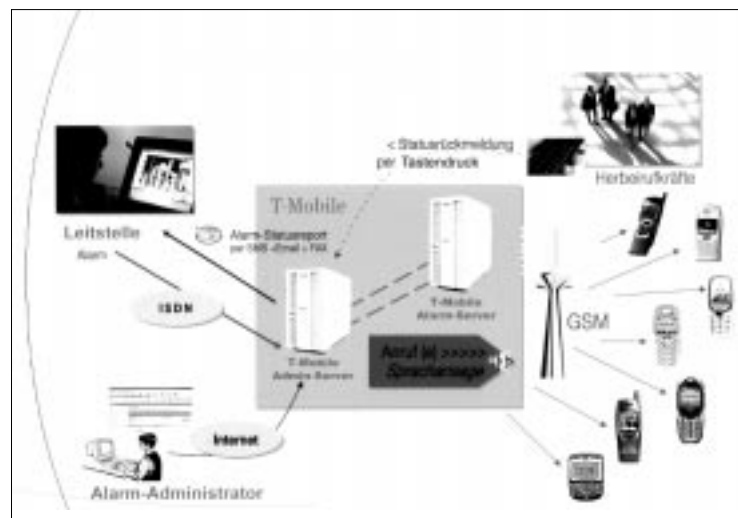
< Statusrückmeldung per Tastendruck

Herbeirufkräfte

T-Mobile

Leitstelle

Alarm

Alarm-Statusreport per SMS • Email • FAX

ISDN

T-Mobile Alarm-Server

T-Mobile Admin-Server

GSM

Anruf (e) >>>>> Sprachansage

Internet

Alarm-Administrator